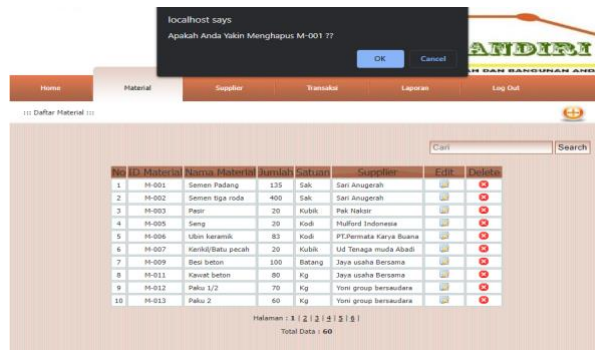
localhost says

Apakah Anda Yakin Menghapus M-001 ??

OK

Cancel

ANDIRI

H DAN BANGUNAN AND

Home

Material

Supplier

Transaksi

Laporan

Log Out

::: Daftar Material :::

Cari

Search

| No | ID Material | Nama Material | Jumlah | Satuan | Supplier | Edit | Delete |
|---|---|---|---|---|---|---|---|
| 1 | M-001 | Semen Padang | 135 | Sak | Sari Anugerah | | |
| 2 | M-002 | Semen tiga roda | 400 | Sak | Sari Anugerah | | |
| 3 | M-003 | Pasir | 20 | Kubik | Pak Naksir | | |
| 4 | M-005 | Seng | 20 | Kodi | Mulford Indonesia | | |
| 5 | M-006 | Ubin keramik | 83 | Kodi | PT.Permata Karya Buana | | |
| 6 | M-007 | Kerikil/Batu pecah | 20 | Kubik | Ud Tenaga muda Abadi | | |
| 7 | M-009 | Besi beton | 100 | Batang | Jaya usaha Bersama | | |
| 8 | M-011 | Kawat beton | 80 | Kg | Jaya usaha Bersama | | |
| 9 | M-012 | Paku 1/2 | 70 | Kg | Yoni group bersaudara | | |
| 10 | M-013 | Paku 2 | 60 | Kg | Yoni group bersaudara | | |

Halaman : 1 | 2 | 3 | 4 | 5 | 6 |

Total Data : 60